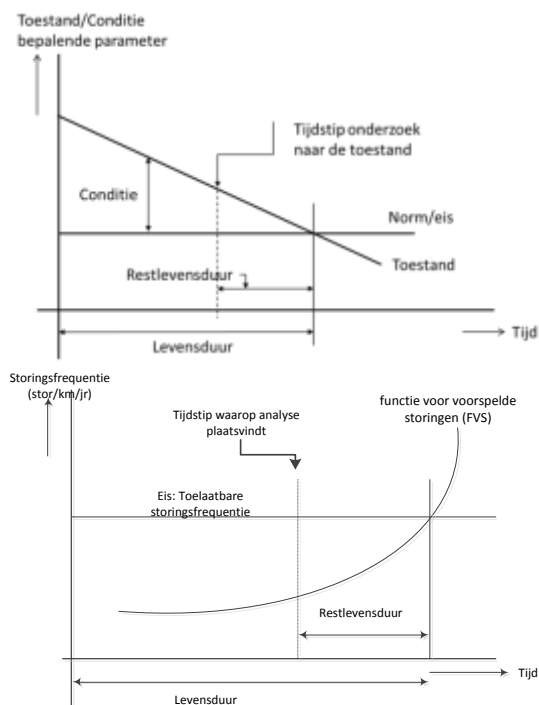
Toestand/Conditie bepalende parameter

Tijdstip onderzoek naar de toestand

Conditie

Norm/eis

Toestand

Restlevensduur

Levensduur

Tijd

Storingsfrequentie (stor/km/jr)

Tijdstip waarop analyse plaatsvindt

functie voor voorspelde storingen (FVS)

Eis: Toelaatbare storingsfrequentie

Restlevensduur

Tijd

Levensduur